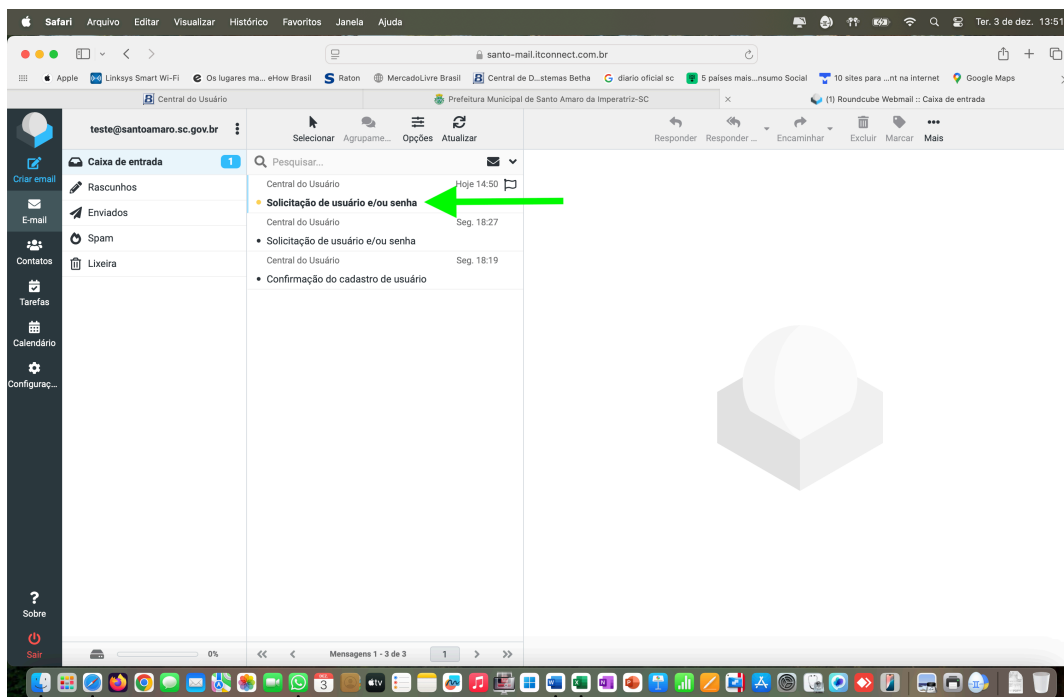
Safari Arquivo Editar Visualizar Histórico Favoritos Janela Ajuda
Ter. 3 de dez. 13:51

santo-mail.itconnect.com.br

Apple Linksys Smart Wi-Fi Os lugares ma... eHow Brasil Raton MercadoLivre Brasil Central de D...stemas Betha diario oficial sc 5 países mais...nsumo Social 10 sites para ...nt na internet Google Maps

Central do Usuário | Prefeitura Municipal de Santo Amaro da Imperatriz-SC | (1) Roundcube Webmail :: Caixa de entrada

teste@santoamaro.sc.gov.br

Selecionar Agrupame... Opções Atualizar

Responder Responder ... Encaminhar Excluir Marcar Mais

Criar email
E-mail
Contatos
Tarefas
Calendário
Configuraç...

Caixa de entrada 1
Rascunhos
Enviados
Spam
Lixeira

Pesquisar...

Central do Usuário Hoje 14:50
Solicitação de usuário e/ou senha
Central do Usuário Seg. 18:27
Solicitação de usuário e/ou senha
Central do Usuário Seg. 18:19
Confirmação do cadastro de usuário

Sobre
Sair

0%

Mensagens 1 - 3 de 3 1